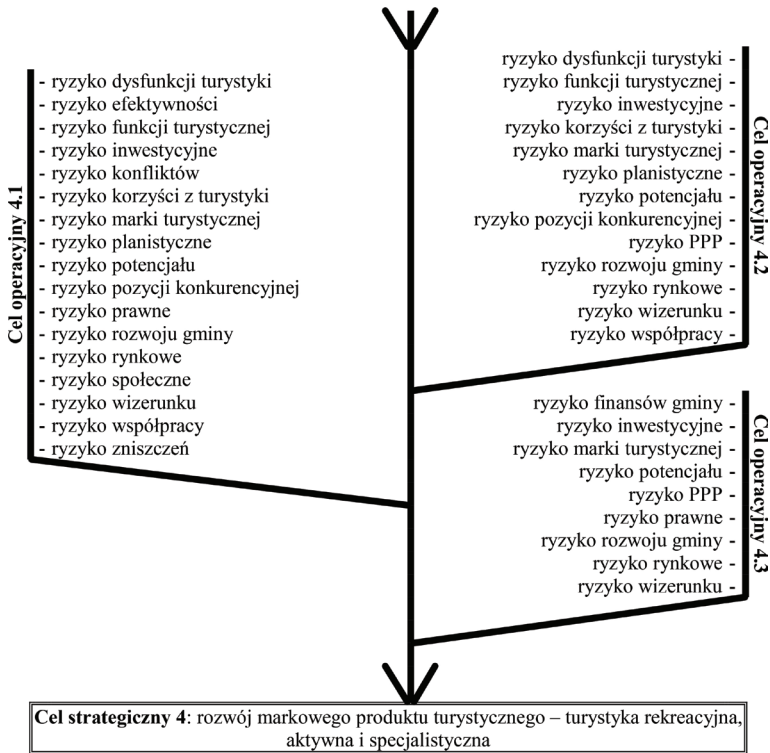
Cel operacyjny 4.1

- ryzyko dysfunkcji turystyki
- ryzyko efektywności
- ryzyko funkcji turystycznej
- ryzyko inwestycyjne
- ryzyko konfliktów
- ryzyko korzyści z turystyki
- ryzyko marki turystycznej
- ryzyko planistyczne
- ryzyko potencjału
- ryzyko pozycji konkurencyjnej
- ryzyko prawne
- ryzyko rozwoju gminy
- ryzyko rynkowe
- ryzyko społeczne
- ryzyko wizerunku
- ryzyko współpracy
- ryzyko zniszczeń

ryzyko dysfunkcji turystyki -
ryzyko funkcji turystycznej -
ryzyko inwestycyjne -
ryzyko korzyści z turystyki -
ryzyko marki turystycznej -
ryzyko planistyczne -
ryzyko potencjału -
ryzyko pozycji konkurencyjnej -
ryzyko PPP -
ryzyko rozwoju gminy -
ryzyko rynkowe -
ryzyko wizerunku -
ryzyko współpracy -

Cel operacyjny 4.2

ryzyko finansów gminy -
ryzyko inwestycyjne -
ryzyko marki turystycznej -
ryzyko potencjału -
ryzyko PPP -
ryzyko prawne -
ryzyko rozwoju gminy -
ryzyko rynkowe -
ryzyko wizerunku -

Cel operacyjny 4.3

Cel strategiczny 4: rozwój markowego produktu turystycznego – turystyka rekreacyjna, aktywna i specjalistyczna